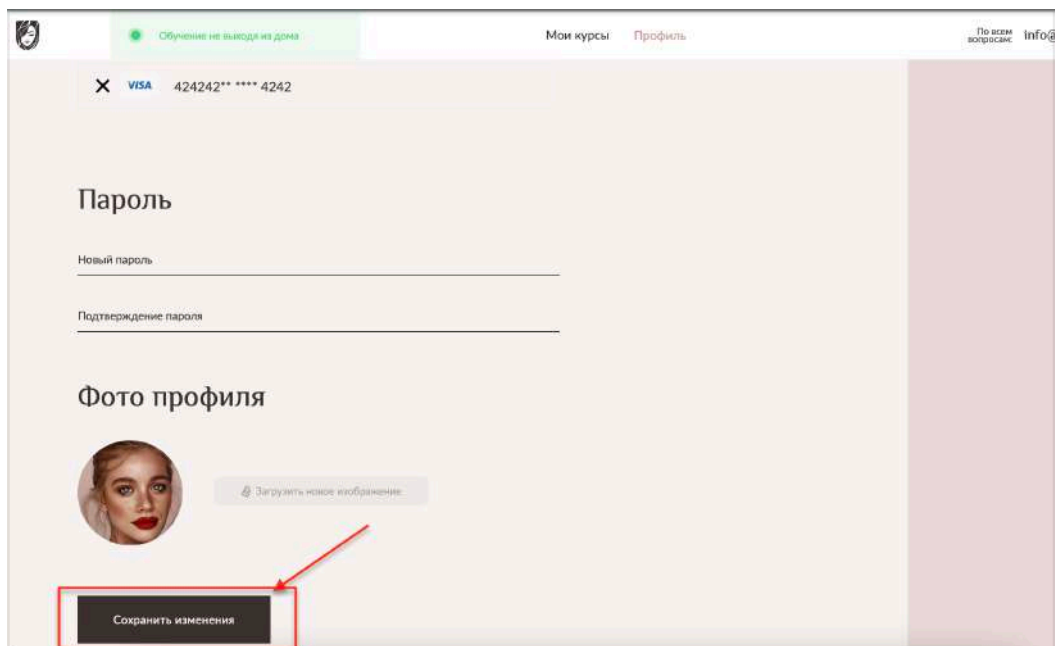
Обучение не выходя из дома

Мои курсы Профиль

По всем вопросам: info@

VISA 424242** **** 4242

Пароль

Новый пароль

Подтверждение пароля

Фото профиля

Загрузить новое изображение

Сохранить изменения